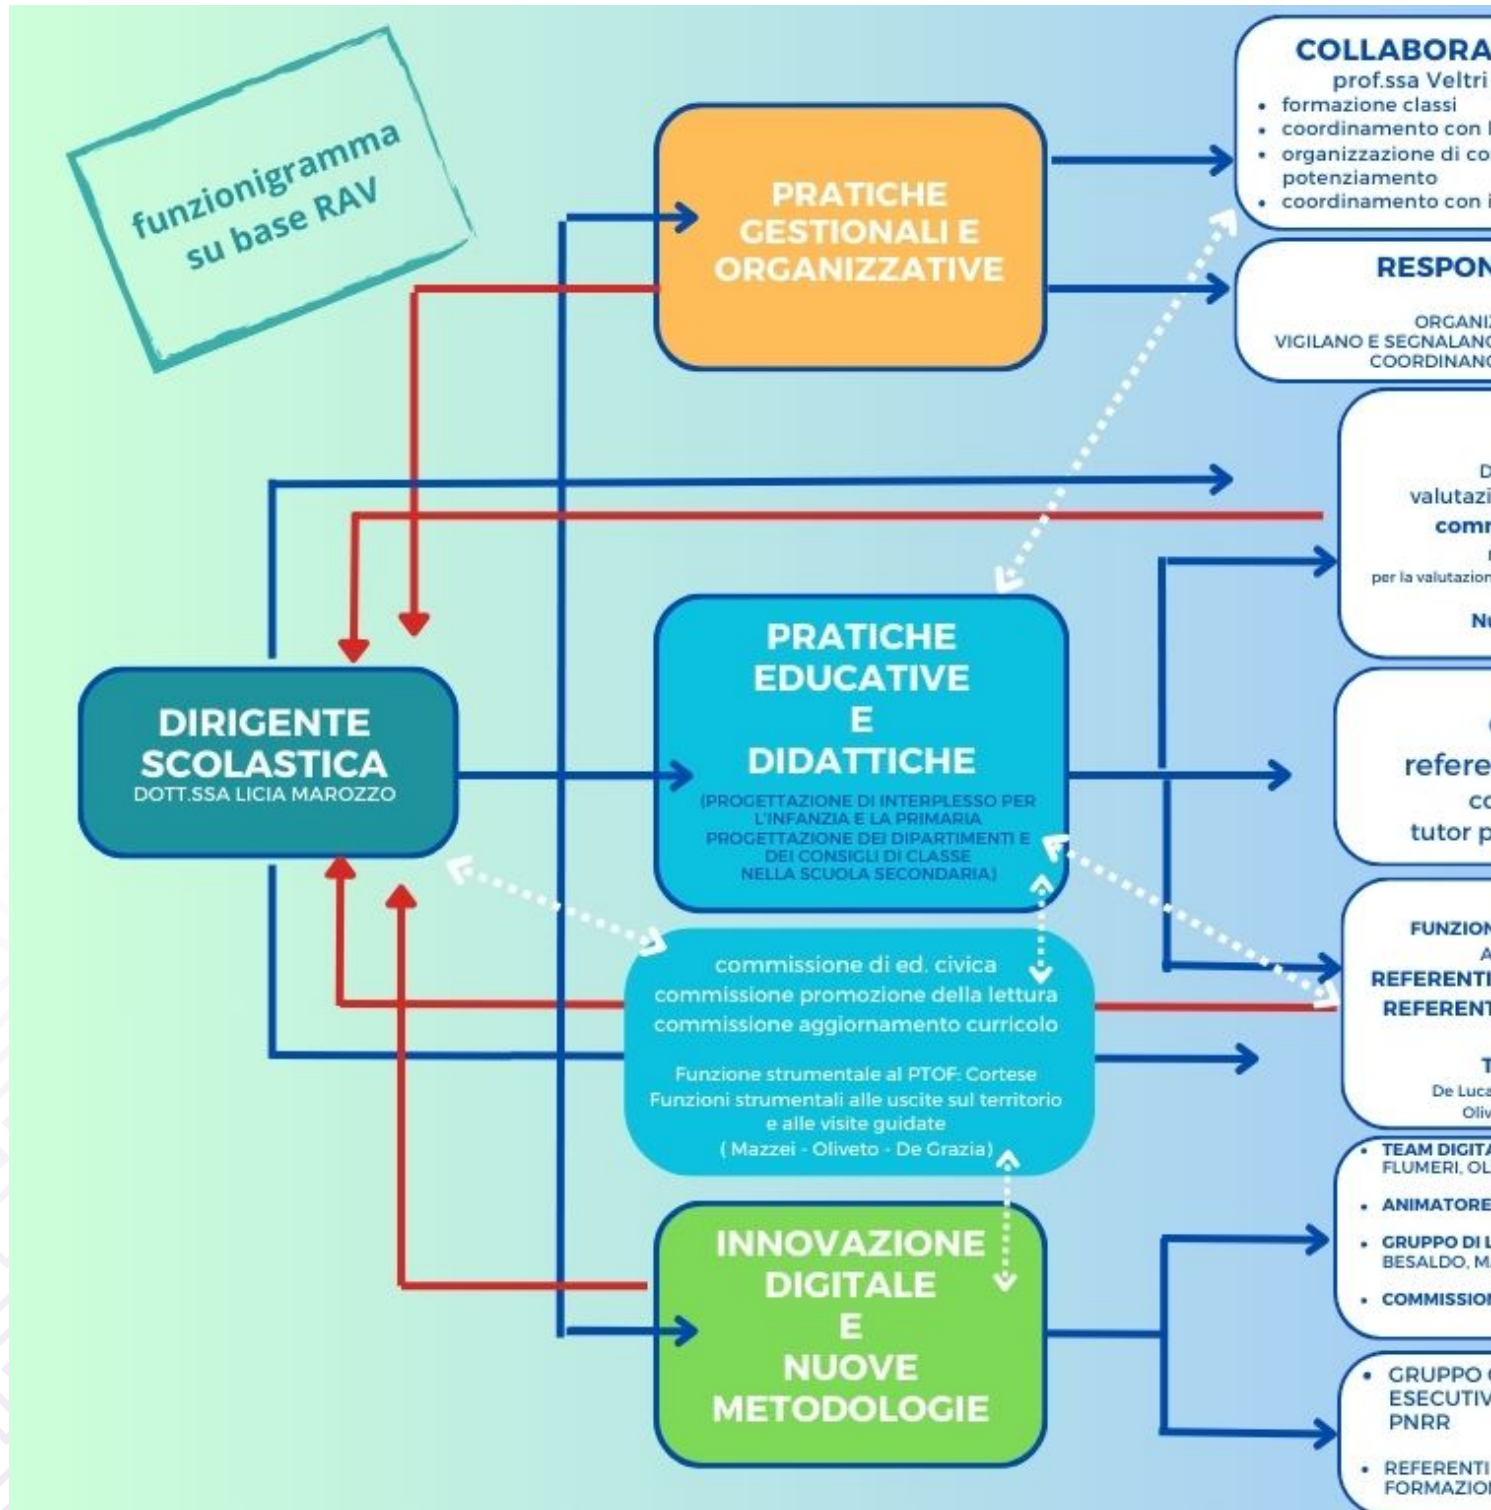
funzionigramma su base RAV

PRATICHE GESTIONALI E ORGANIZZATIVE

COLLABORA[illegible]
prof.ssa Veltri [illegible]
• formazione classi
• coordinamento con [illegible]
• organizzazione di co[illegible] potenziamento
• coordinamento con i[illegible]

RESPON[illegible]
ORGANI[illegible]
VIGILANO E SEGNALANO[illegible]
COORDINANO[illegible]

D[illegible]
valutazi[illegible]
comm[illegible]
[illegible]
per la valutazion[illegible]
Nu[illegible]

DIRIGENTE SCOLASTICA
DOTT.SSA LICIA MAROZZO

PRATICHE EDUCATIVE E DIDATTICHE
(PROGETTAZIONE DI INTERPLESSO PER L'INFANZIA E LA PRIMARIA PROGETTAZIONE DEI DIPARTIMENTI E DEI CONSIGLI DI CLASSE NELLA SCUOLA SECONDARIA)

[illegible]
refere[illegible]
co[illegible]
tutor p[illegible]

FUNZION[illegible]
A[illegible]
REFERENTI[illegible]
REFERENT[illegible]
T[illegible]
De Luca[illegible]
Oliv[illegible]

commissione di ed. civica
commissione promozione della lettura
commissione aggiornamento curricolo

Funzione strumentale al PTOF: Cortese
Funzioni strumentali alle uscite sul territorio e alle visite guidate
( Mazzei - Oliveto - De Grazia)

INNOVAZIONE DIGITALE E NUOVE METODOLOGIE

• TEAM DIGITA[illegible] FLUMERI, OL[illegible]
• ANIMATORE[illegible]
• GRUPPO DI L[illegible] BESALDO, M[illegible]
• COMMISSION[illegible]

• GRUPPO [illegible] ESECUTIV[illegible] PNRR
• REFERENTI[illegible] FORMAZIO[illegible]